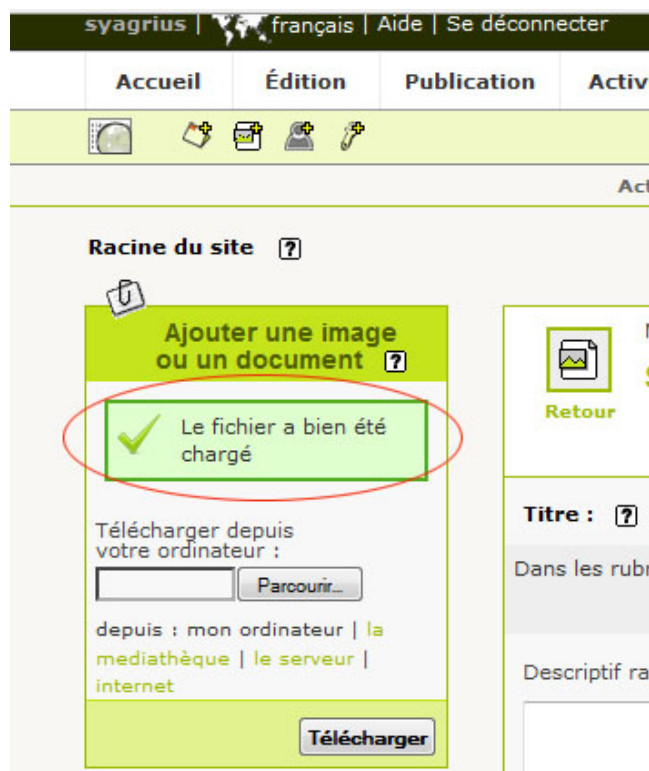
syagrius | français | Aide | Se déconnecter

Accueil | Édition | Publication | Activ

Act

Racine du site ?

Ajouter une image ou un document ?

Le fichier a bien été chargé

Télécharger depuis votre ordinateur :

Parcourir...

depuis : mon ordinateur | la mediathèque | le serveur | internet

Télécharger

Retour

Titre : ?

Dans les rubr

Descriptif ra